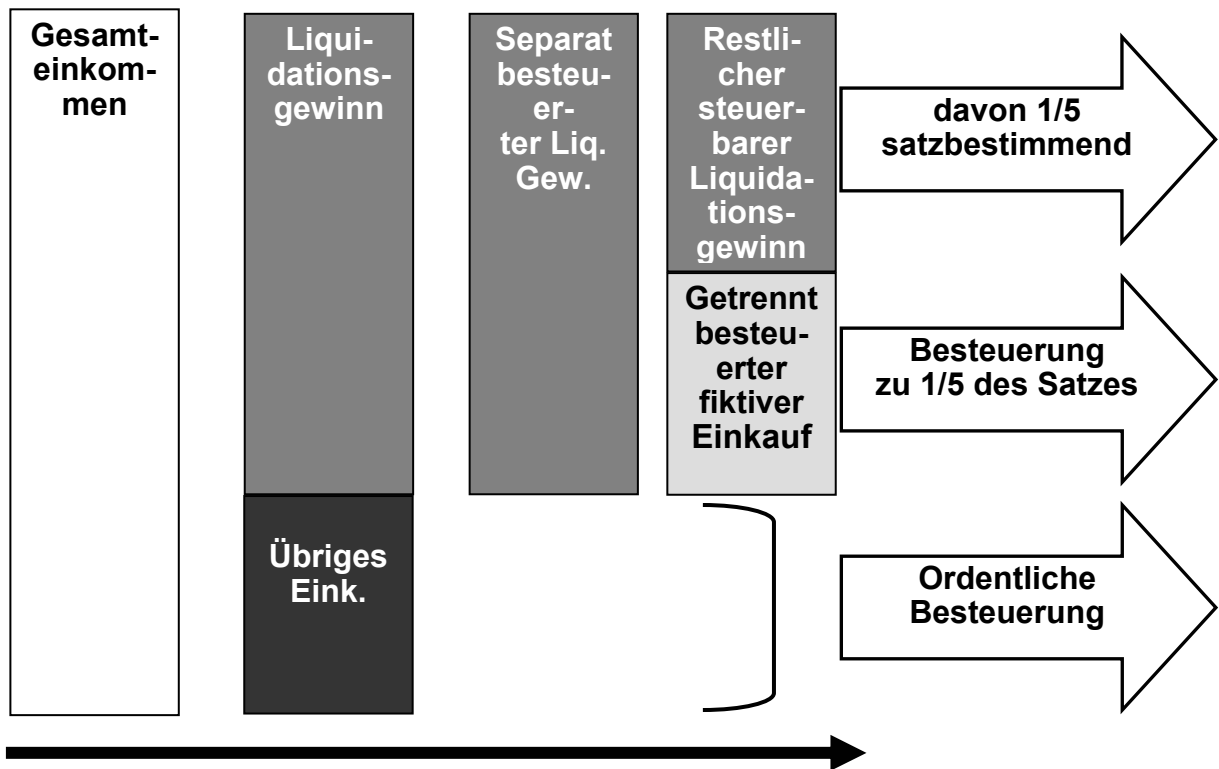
Gesamteinkommen

Liquidationsgewinn

Übriges Eink.

Separat besteuerter Liq. Gew.

Restlicher steuerbarer Liquidationsgewinn

Getrennt besteuerter fiktiver Einkauf

davon 1/5 satzbestimmend

Besteuerung zu 1/5 des Satzes

Ordentliche Besteuerung